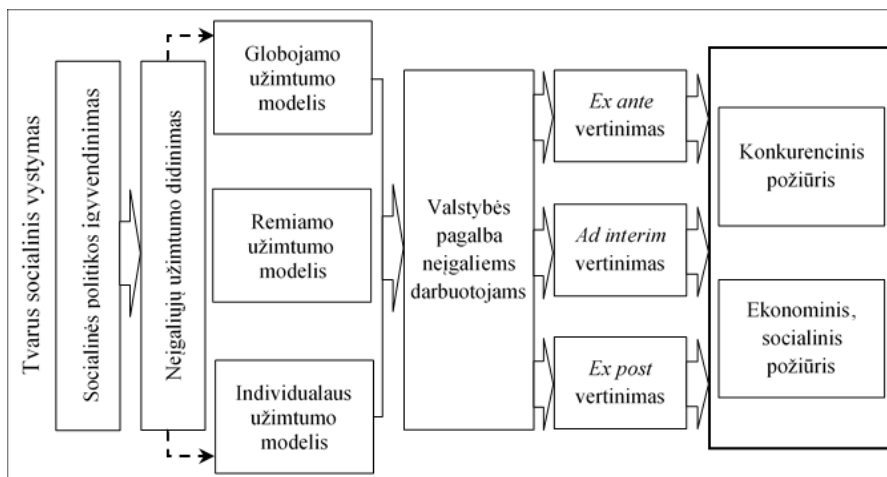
Tvarus socialinis vystymas

Socialinės politikos įgyvendinimas

Neįgaliųjų užimtumo didinimas

Globojamo užimtumo modelis

Remiamo užimtumo modelis

Individualaus užimtumo modelis

Valstybės pagalba neįgaliems darbuotojams

*Ex ante* vertinimas

*Ad interim* vertinimas

*Ex post* vertinimas

Konkurencinis požiūris

Ekonominis, socialinis požiūris